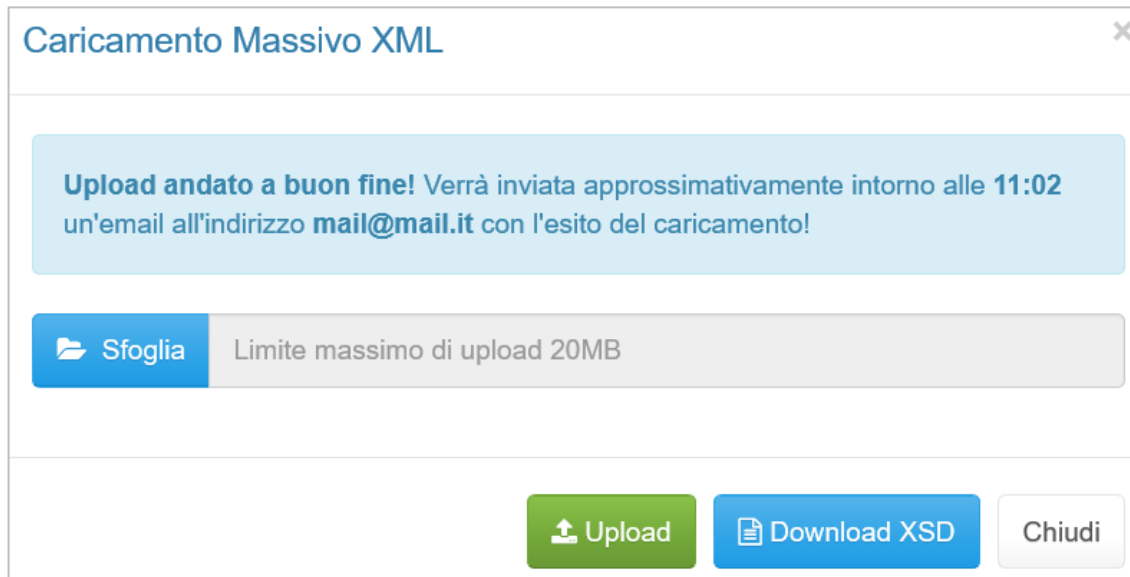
Caricamento Massivo XML

×

**Upload andato a buon fine!** Verrà inviata approssimativamente intorno alle **11:02** un'email all'indirizzo **mail@mail.it** con l'esito del caricamento!

Sfoglia

Limite massimo di upload 20MB

Upload

Download XSD

Chiudi